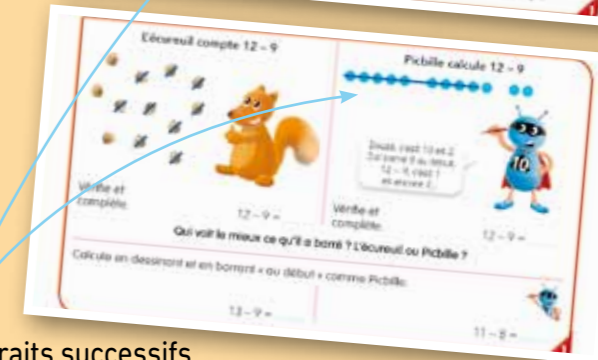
L'écureuil compte 12 – 9

Picbille calcule 12 – 9

Vérifie et complète.

12 – 9 =

Douze, c'est 10 et 2. J'ai barré 9 au début. 12 – 9, c'est 1 et encore 2.

10

Vérifie et complète.

12 – 9 =

Qui voit le mieux ce qu'il a barré ? L'écureuil ou Picbille ?

Calcule en dessinant et en barrant « au début » comme Picbille.

13 – 9 =

11 – 8 =

raits successifs